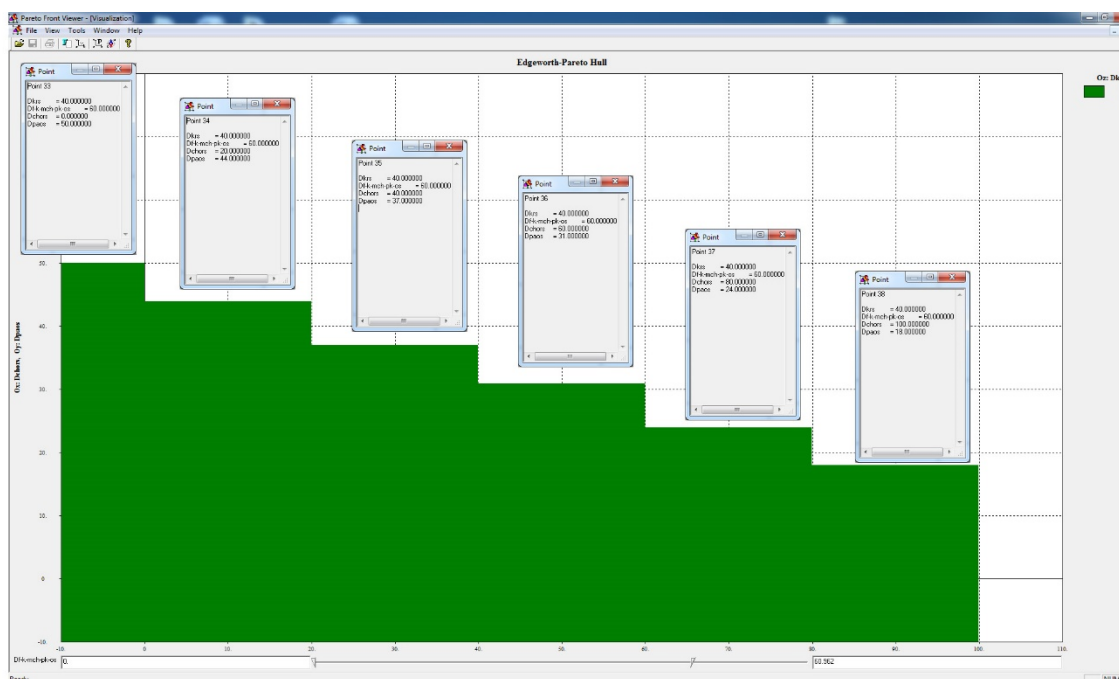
Pareto Front Viewer - [Visualization]
File View Tools Window Help

Edgeworth-Pareto Hull

Oz: Dk

Point
Point 33
Dkus = 40.000000
DH-mch-pk-os = 60.000000
Dchors = 0.000000
Dpaos = 50.000000

Point
Point 34
Dkus = 40.000000
DH-mch-pk-os = 60.000000
Dchors = 20.000000
Dpaos = 44.000000

Point
Point 35
Dkus = 40.000000
DH-mch-pk-os = 60.000000
Dchors = 40.000000
Dpaos = 37.000000

Point
Point 36
Dkus = 40.000000
DH-mch-pk-os = 60.000000
Dchors = 60.000000
Dpaos = 31.000000

Point
Point 37
Dkus = 40.000000
DH-mch-pk-os = 60.000000
Dchors = 80.000000
Dpaos = 24.000000

Point
Point 38
Dkus = 40.000000
DH-mch-pk-os = 60.000000
Dchors = 100.000000
Dpaos = 18.000000

Ox: Dchors, Oy: Dpaos

50.
40.
30.
20.
10.
0
-10.

-10. 0 10. 20. 30. 40. 50. 60. 70. 80. 90. 100. 110.

DH-mch-pk-os 0. 60.962

Ready